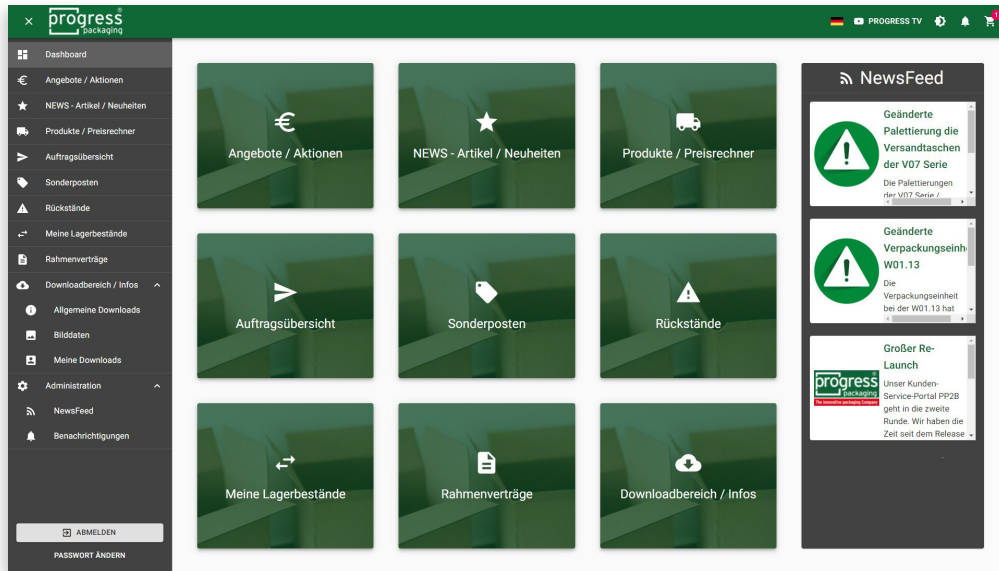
× progress packaging

PROGRESS TV

1

Dashboard
Angebote / Aktionen
NEWS - Artikel / Neuheiten
Produkte / Preisrechner
Auftragsübersicht
Sonderposten
Rückstände
Meine Lagerbestände
Rahmenverträge
Downloadbereich / Infos
Allgemeine Downloads
Bilddaten
Meine Downloads
Administration
NewsFeed
Benachrichtigungen

ABMELDEN
PASSWORT ÄNDERN

€
Angebote / Aktionen

NEWS - Artikel / Neuheiten

Produkte / Preisrechner

Auftragsübersicht

Sonderposten

Rückstände

Meine Lagerbestände

Rahmenverträge

Downloadbereich / Infos

NewsFeed

Geänderte Palettierung die Versandtaschen der V07 Serie
Die Palettierungen der V07 Serie /

Geänderte Verpackungseinh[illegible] W01.13
Die Verpackungseinheit bei der W01.13 hat

Großer Re-Launch
progress packaging The innovative packaging Company
Unser Kunden-Service-Portal PP2B geht in die zweite Runde. Wir haben die Zeit seit dem Release